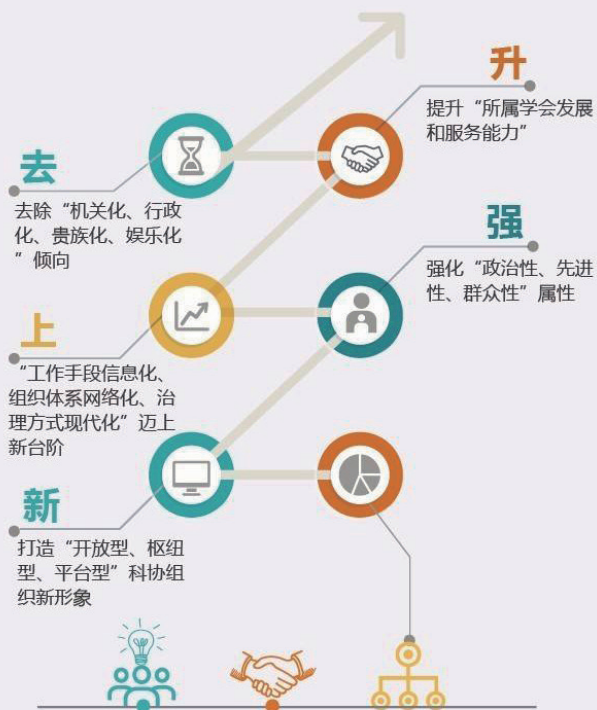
升

提升“所属学会发展和服务能力”

去

去除“机关化、行政化、贵族化、娱乐化”倾向

强

强化“政治性、先进性、群众性”属性

上

“工作手段信息化、组织体系网络化、治理方式现代化”迈上新台阶

新

打造“开放型、枢纽型、平台型”科协组织新形象